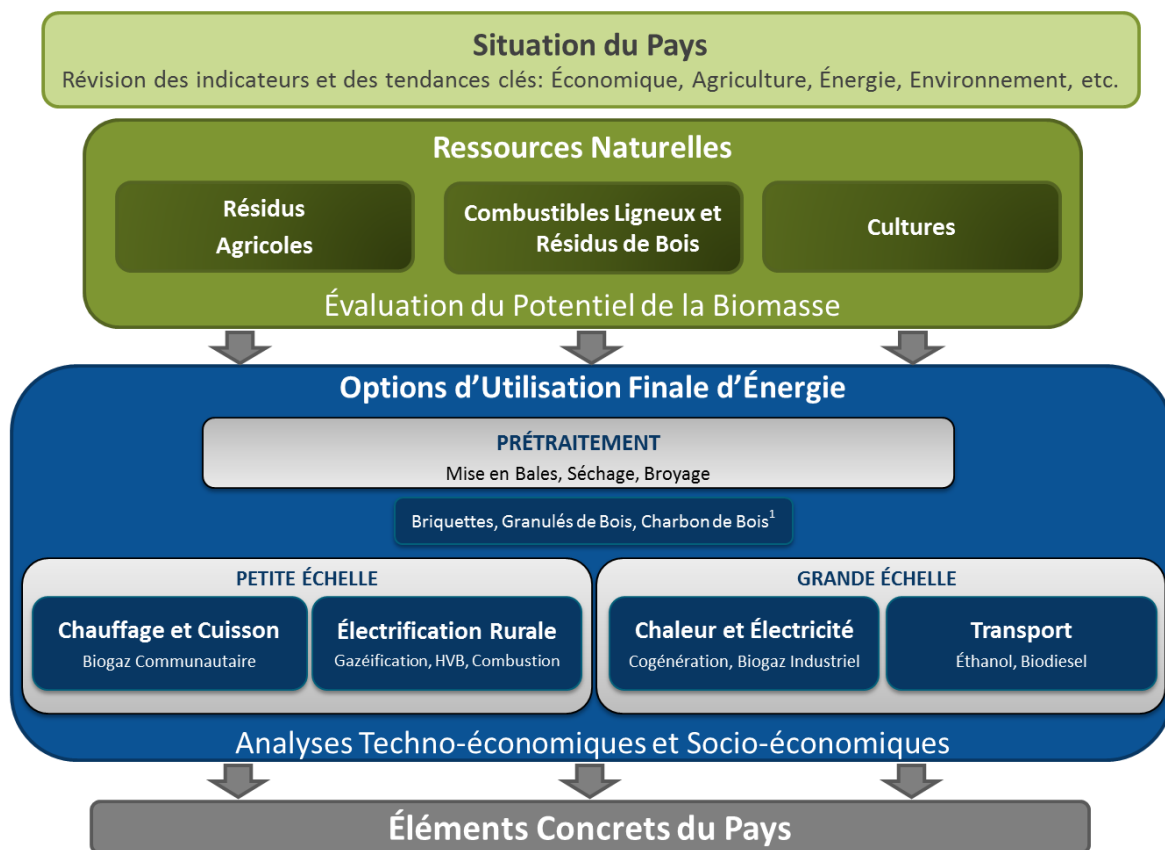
Situation du Pays
Révision des indicateurs et des tendances clés: Économique, Agriculture, Énergie, Environnement, etc.

Ressources Naturelles

Résidus Agricoles

Combustibles Ligneux et Résidus de Bois

Cultures

Évaluation du Potentiel de la Biomasse

Options d'Utilisation Finale d'Énergie

PRÉTRAITEMENT
Mise en Bales, Séchage, Broyage

Briquettes, Granulés de Bois, Charbon de Bois$^1$

PETITE ÉCHELLE

Chauffage et Cuisson
Biogaz Communautaire

Électrification Rurale
Gazéification, HVB, Combustion

GRANDE ÉCHELLE

Chaleur et Électricité
Cogénération, Biogaz Industriel

Transport
Éthanol, Biodiesel

Analyses Techno-économiques et Socio-économiques

Éléments Concrets du Pays